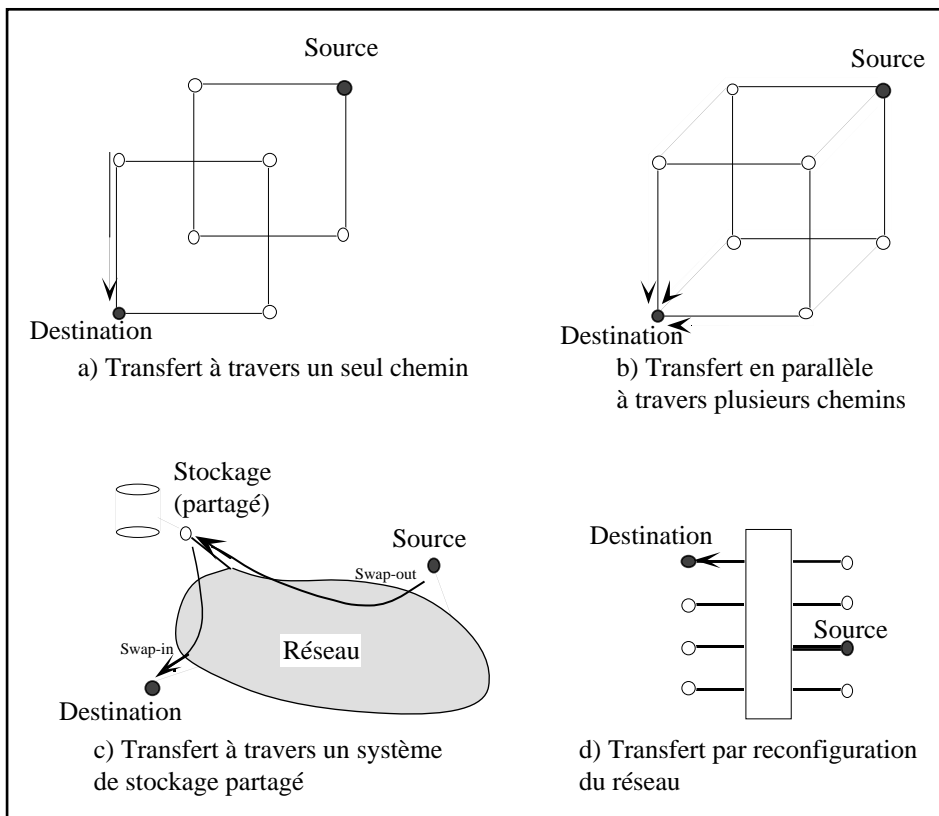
Source

Destination

a) Transfert à travers un seul chemin

Source

Destination

b) Transfert en parallèle à travers plusieurs chemins

Stockage (partagé)

Source

Swap-out

Swap-in

Réseau

Destination

c) Transfert à travers un système de stockage partagé

Destination

Source

d) Transfert par reconfiguration du réseau